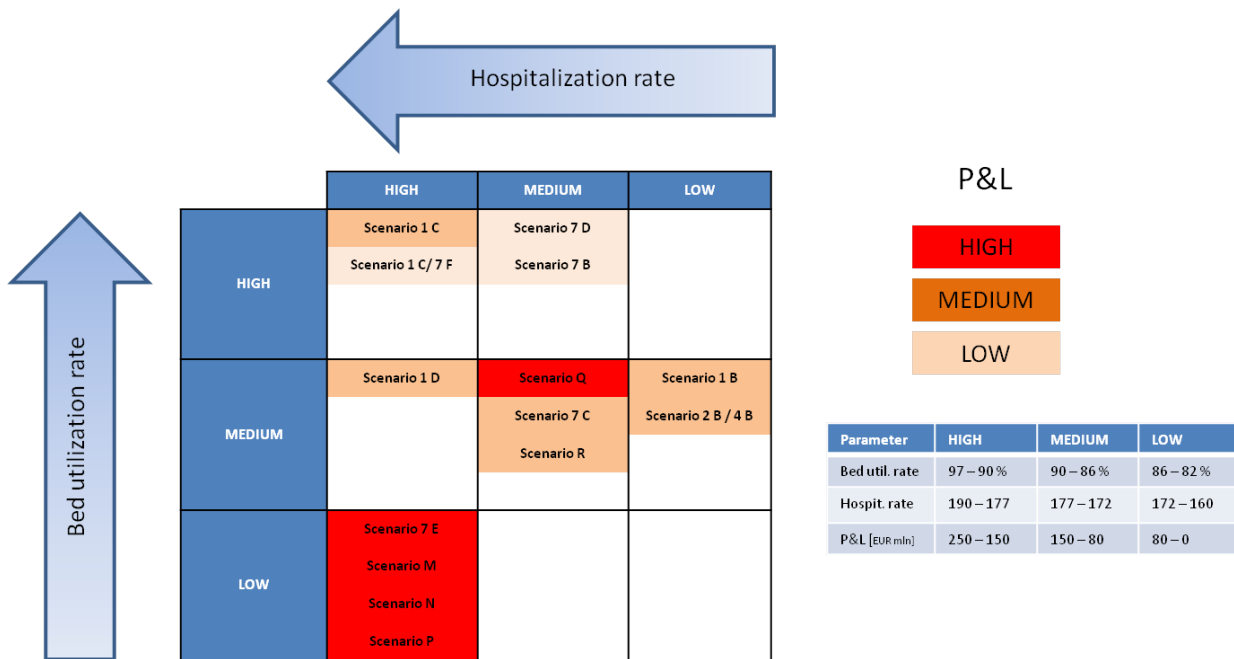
Hospitalization rate

Bed utilization rate

| | HIGH | MEDIUM | LOW |
|---|---|---|---|
| HIGH | Scenario 1 C<br>Scenario 1 C/ 7 F | Scenario 7 D<br>Scenario 7 B | |
| MEDIUM | Scenario 1 D | Scenario Q<br>Scenario 7 C<br>Scenario R | Scenario 1 B<br>Scenario 2 B / 4 B |
| LOW | Scenario 7 E<br>Scenario M<br>Scenario N<br>Scenario P | | |

P&L

HIGH

MEDIUM

LOW

| Parameter | HIGH | MEDIUM | LOW |
|---|---|---|---|
| Bed util. rate | 97 – 90 % | 90 – 86 % | 86 – 82 % |
| Hospit. rate | 190 – 177 | 177 – 172 | 172 – 160 |
| P&L [EUR mln] | 250 – 150 | 150 – 80 | 80 – 0 |